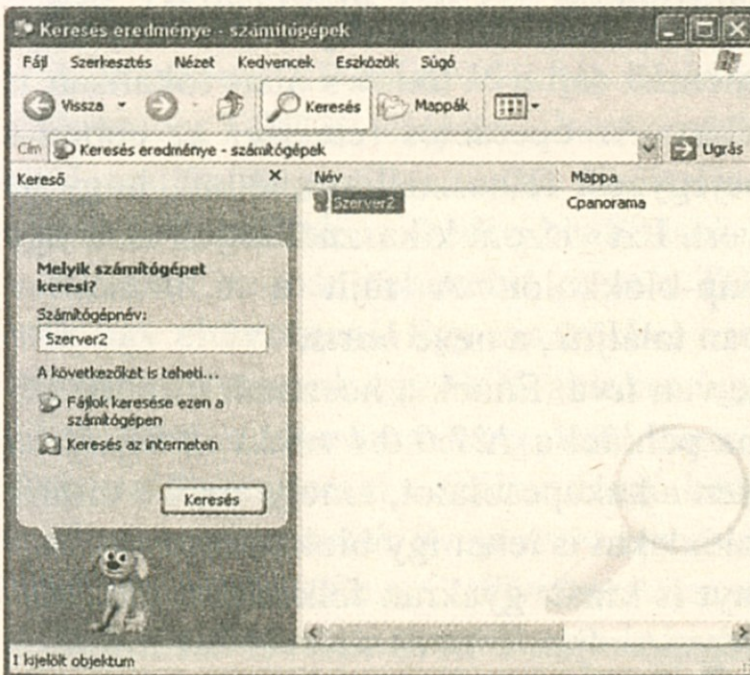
Keresés eredménye - számítógépek

Fájl Szerkesztés Nézet Kedvencek Eszközök Súgó

Vissza Keresés Mappák

Cím Keresés eredménye - számítógépek Ugrás

Kereső ×

Melyik számítógépet keresi?

Számítógépnév:

Szerver2

A következőket is teheti...

Fájlok keresése ezen a számítógépen

Keresés az interneten

Keresés

| Név | Mappa |
|---|---|
| Szerver2 | Cpanorama |

1 kijelölt objektum